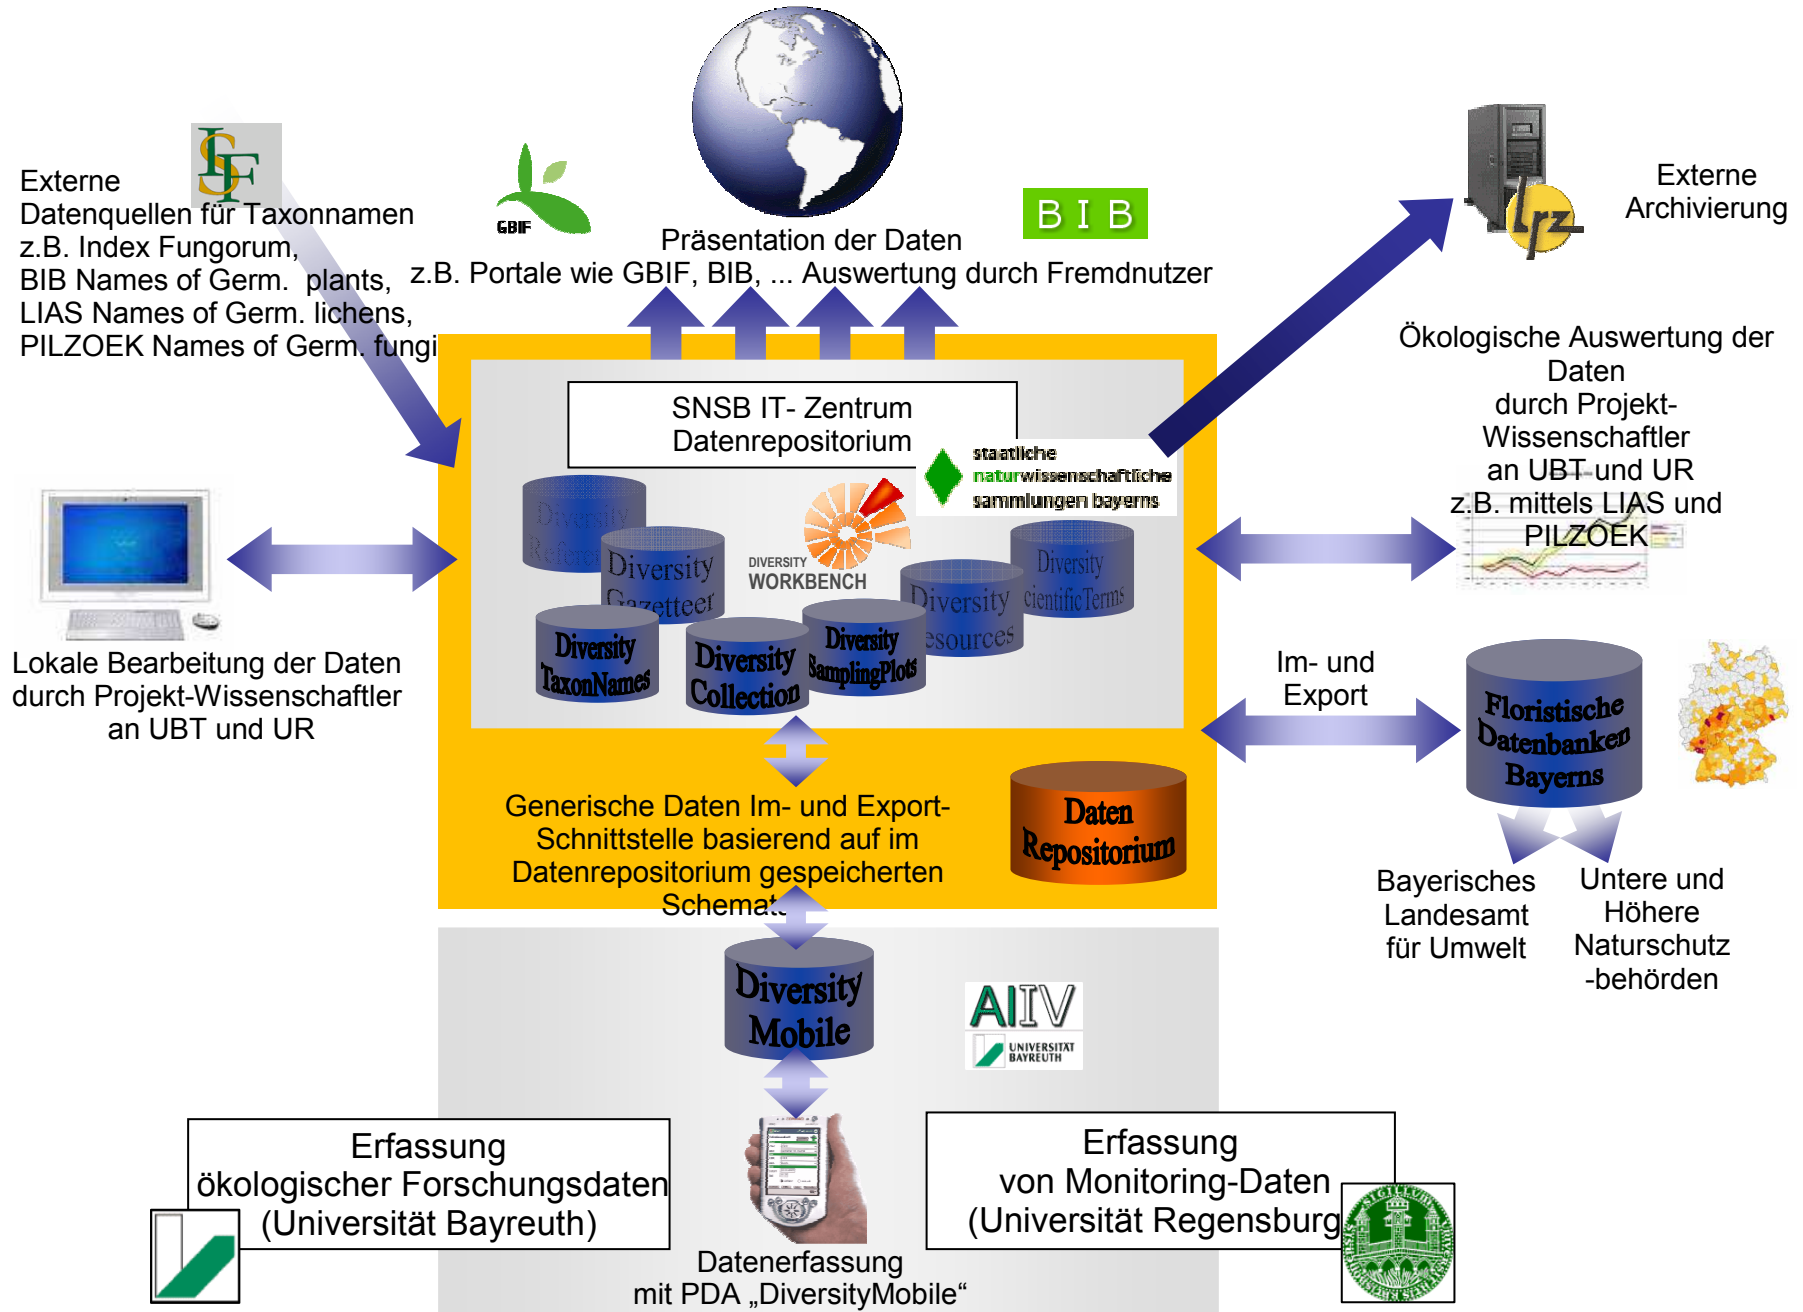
Externe Datenquellen für Taxonnamen
z.B. Index Fungorum,
BIB Names of Germ. plants,
LIAS Names of Germ. lichens,
PILZOEK Names of Germ. fungi

GBIF

Präsentation der Daten
z.B. Portale wie GBIF, BIB, ... Auswertung durch Fremdnutzer

B I B

lrz

Externe Archivierung

Ökologische Auswertung der Daten
durch Projekt-Wissenschaftler
an UBT und UR
z.B. mittels LIAS und PILZOEK

SNSB IT- Zentrum
Datenrepositorium

staatliche naturwissenschaftliche sammlungen bayerns

Diversity Reference

Diversity Gazetteer

DIVERSITY WORKBENCH

Diversity Resources

Diversity ScientificTerms

Diversity TaxonNames

Diversity Collection

Diversity SamplingPlots

Lokale Bearbeitung der Daten
durch Projekt-Wissenschaftler
an UBT und UR

Im- und Export

Floristische Datenbanken Bayerns

Generische Daten Im- und Export-Schnittstelle basierend auf im Datenrepositorium gespeicherten Schemata

Daten Repositorium

Bayerisches Landesamt für Umwelt

Untere und Höhere Naturschutz -behörden

Diversity Mobile

AIIV
UNIVERSITÄT BAYREUTH

Erfassung
ökologischer Forschungsdaten
(Universität Bayreuth)

Erfassung
von Monitoring-Daten
(Universität Regensburg)

Datenerfassung
mit PDA „DiversityMobile“